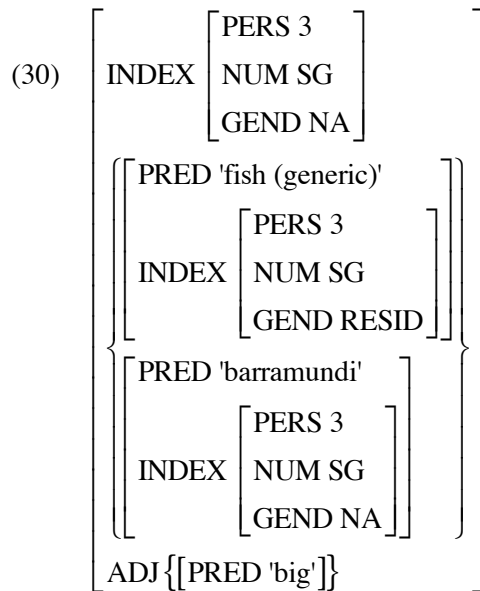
(30)

| | |
|---|---|
| INDEX | PERS 3<br>NUM SG<br>GEND NA |

| | |
|---|---|
| PRED | 'fish (generic)' |
| INDEX | PERS 3<br>NUM SG<br>GEND RESID |

| | |
|---|---|
| PRED | 'barramundi' |
| INDEX | PERS 3<br>NUM SG<br>GEND NA |

ADJ {[PRED 'big']}